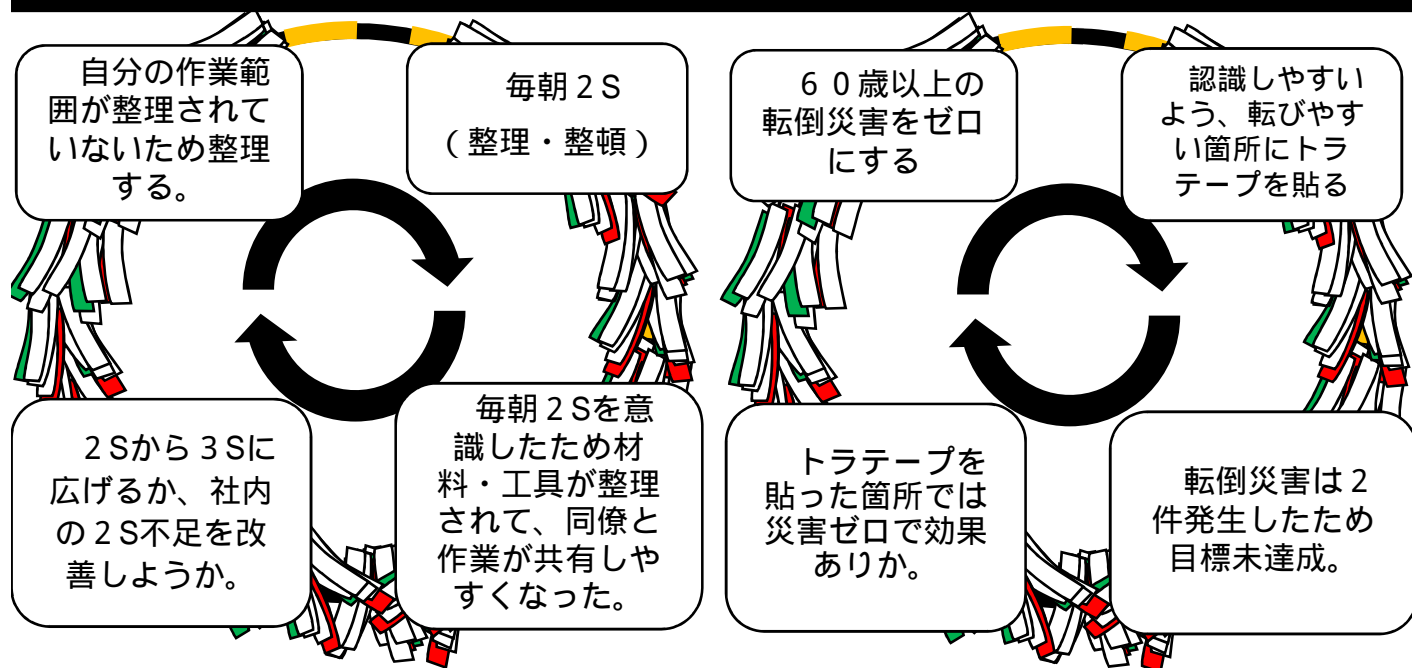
自分の作業範囲が整理されていないため整理する。

毎朝２Ｓ
（整理・整頓）

２Ｓから３Ｓに広げるか、社内の２Ｓ不足を改善しようか。

毎朝２Ｓを意識したため材料・工具が整理されて、同僚と作業が共有しやすくなった。

６０歳以上の転倒災害をゼロにする

認識しやすいよう、転びやすい箇所にトラテープを貼る

トラテープを貼った箇所では災害ゼロで効果ありか。

転倒災害は２件発生したため目標未達成。